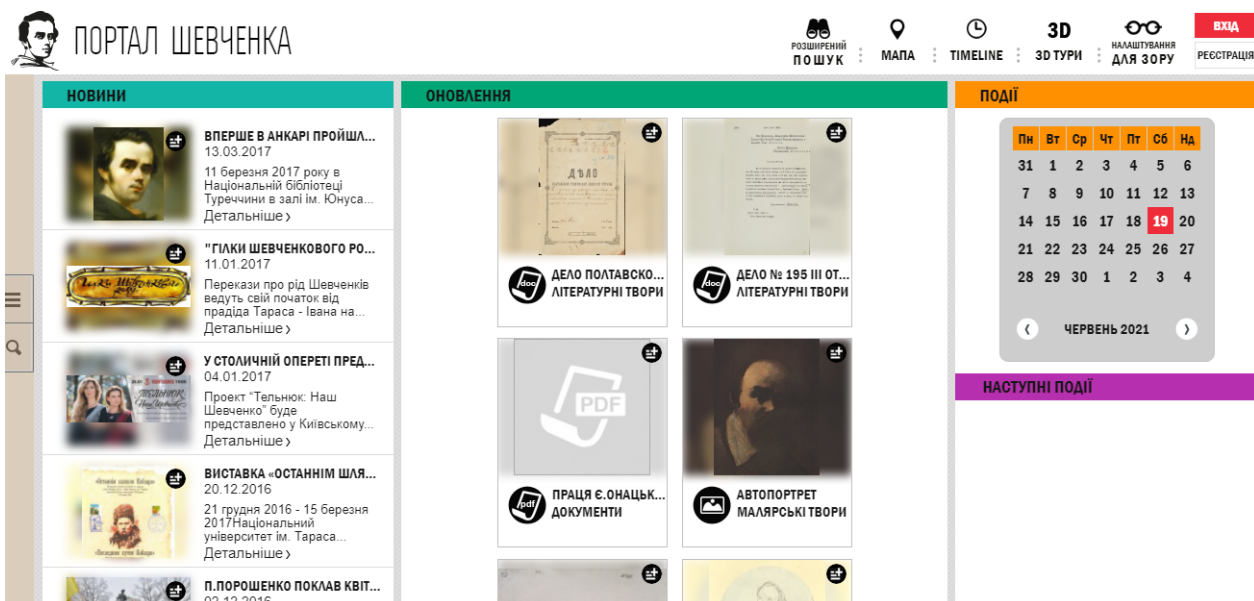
ПОРТАЛ ШЕВЧЕНКА

РОЗШИРЕНИЙ ПОШУК
МАПА
TIMELINE
3D
3D ТУРИ
НАЛАШТУВАННЯ ДЛЯ ЗОРУ
ВХІД
РЕЄСТРАЦІЯ

НОВИНИ

ВПЕРШЕ В АНКАРІ ПРОЙШЛ...
13.03.2017
11 березня 2017 року в Національній бібліотеці Туреччини в залі ім. Юнуса...
Детальніше ›

"ГІЛКИ ШЕВЧЕНКОВОГО РО...
11.01.2017
Перекази про рід Шевченків ведуть свій початок від прадіда Тараса - Івана на...
Детальніше ›

У СТОЛИЧНІЙ ОПЕРЕТІ ПРЕД...
04.01.2017
Проект "Тельнюк: Наш Шевченко" буде представлено у Київському...
Детальніше ›

ВИСТАВКА «ОСТАННІМ ШЛЯ...
20.12.2016
21 грудня 2016 - 15 березня 2017Національний університет ім. Тараса...
Детальніше ›

П.ПОРОШЕНКО ПОКЛАВ КВІТ...
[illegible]

ОНОВЛЕННЯ

ДЕЛО ПОЛТАВСКО...
ЛІТЕРАТУРНІ ТВОРИ

ДЕЛО № 195 III ОТ...
ЛІТЕРАТУРНІ ТВОРИ

PDF
ПРАЦЯ Є.ОНАЦЬК...
ДОКУМЕНТИ

АВТОПОРТРЕТ
МАЛЯРСЬКІ ТВОРИ

ПОДІЇ

| Пн | Вт | Ср | Чт | Пт | Сб | Нд |
|---|---|---|---|---|---|---|
| 31 | 1 | 2 | 3 | 4 | 5 | 6 |
| 7 | 8 | 9 | 10 | 11 | 12 | 13 |
| 14 | 15 | 16 | 17 | 18 | 19 | 20 |
| 21 | 22 | 23 | 24 | 25 | 26 | 27 |
| 28 | 29 | 30 | 1 | 2 | 3 | 4 |

‹ ЧЕРВЕНЬ 2021 ›

НАСТУПНІ ПОДІЇ